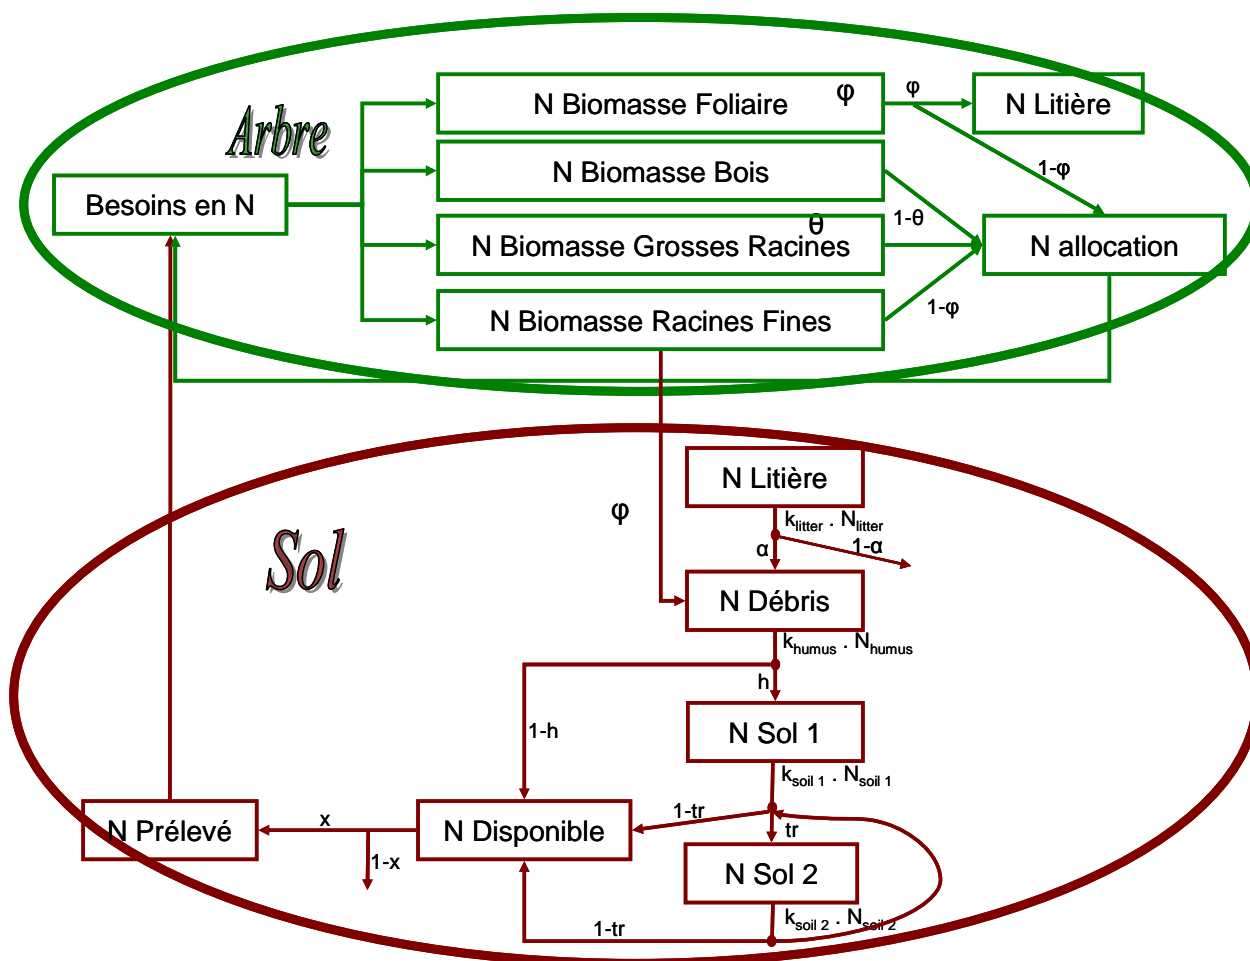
Arbre

Besoins en N

N Biomasse Foliaire

φ

φ

N Litière

1-φ

N Biomasse Bois

θ

1-θ

N Biomasse Grosses Racines

N allocation

N Biomasse Racines Fines

1-φ

Sol

φ

N Litière

$k_{litter} \cdot N_{litter}$

α

1-α

N Débris

$k_{humus} \cdot N_{humus}$

h

1-h

N Sol 1

$k_{soil\ 1} \cdot N_{soil\ 1}$

N Prélevé

x

1-x

N Disponible

1-tr

tr

N Sol 2

$k_{soil\ 2} \cdot N_{soil\ 2}$

1-tr